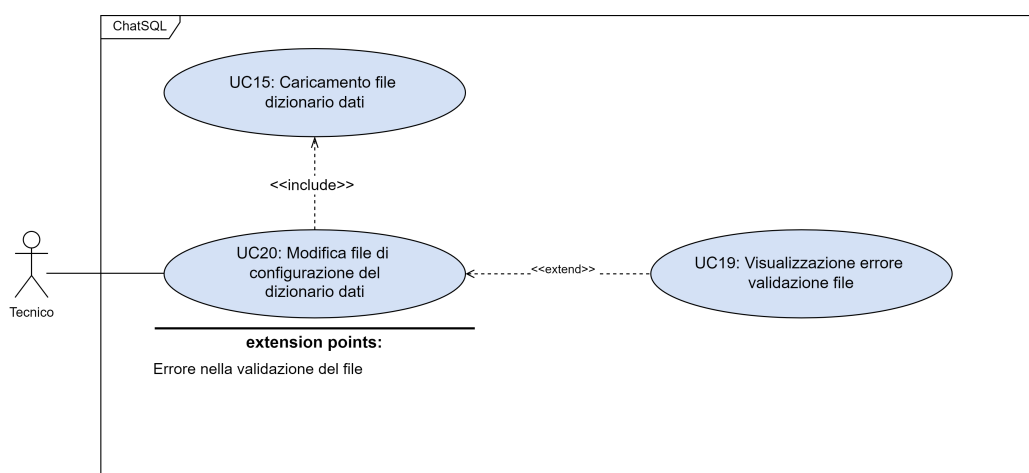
ChatSQL

UC15: Caricamento file dizionario dati

<<include>>

Tecnico

UC20: Modifica file di configurazione del dizionario dati

<<extend>>

UC19: Visualizzazione errore validazione file

extension points:

Errore nella validazione del file